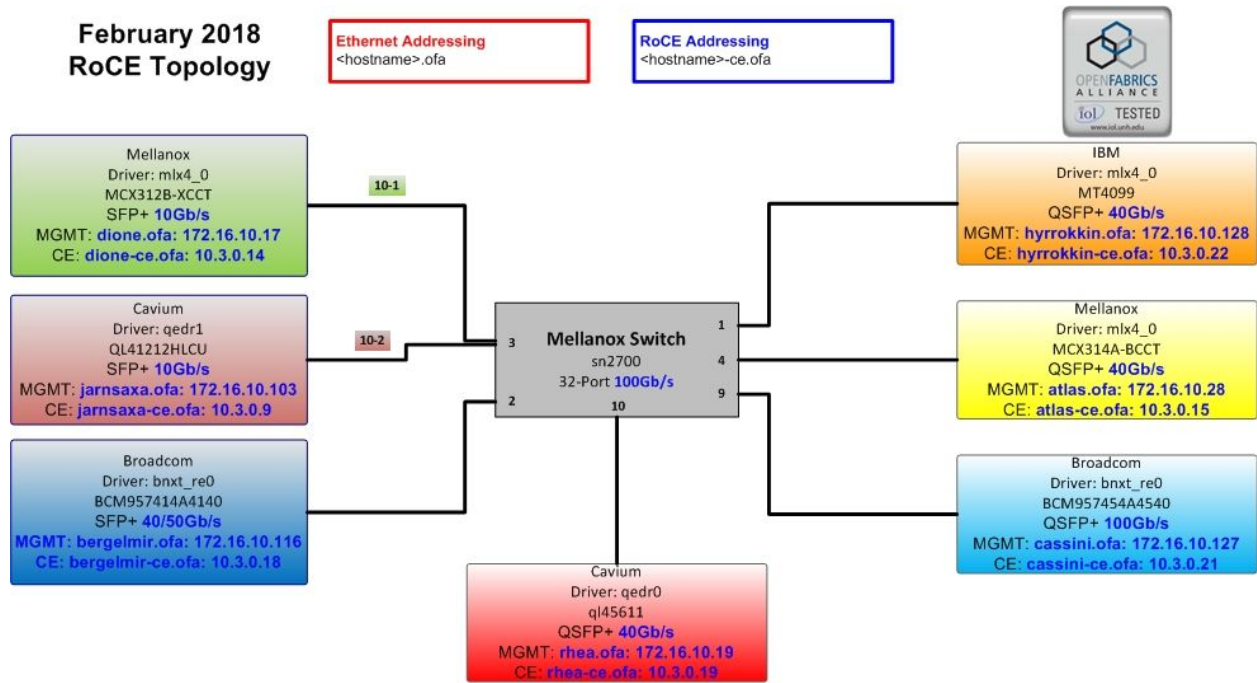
February 2018
RoCE Topology

Ethernet Addressing
<hostname>.ofa

RoCE Addressing
<hostname>-ce.ofa

OPENFABRICS ALLIANCE
iol TESTED
www.iol.unh.edu

Mellanox
Driver: mlx4_0
MCX312B-XCCT
SFP+ 10Gb/s
MGMT: dione.ofa: 172.16.10.17
CE: dione-ce.ofa: 10.3.0.14

10-1

Cavium
Driver: qedr1
QL41212HLCU
SFP+ 10Gb/s
MGMT: jarnsaxa.ofa: 172.16.10.103
CE: jarnsaxa-ce.ofa: 10.3.0.9

10-2

Broadcom
Driver: bnxt_re0
BCM957414A4140
SFP+ 40/50Gb/s
MGMT: bergelmir.ofa: 172.16.10.116
CE: bergelmir-ce.ofa: 10.3.0.18

3
Mellanox Switch
sn2700
32-Port 100Gb/s
2
10
1
4
9

IBM
Driver: mlx4_0
MT4099
QSFP+ 40Gb/s
MGMT: hyrrokkin.ofa: 172.16.10.128
CE: hyrrokkin-ce.ofa: 10.3.0.22

Mellanox
Driver: mlx4_0
MCX314A-BCCT
QSFP+ 40Gb/s
MGMT: atlas.ofa: 172.16.10.28
CE: atlas-ce.ofa: 10.3.0.15

Broadcom
Driver: bnxt_re0
BCM957454A4540
QSFP+ 100Gb/s
MGMT: cassini.ofa: 172.16.10.127
CE: cassini-ce.ofa: 10.3.0.21

Cavium
Driver: qedr0
ql45611
QSFP+ 40Gb/s
MGMT: rhea.ofa: 172.16.10.19
CE: rhea-ce.ofa: 10.3.0.19